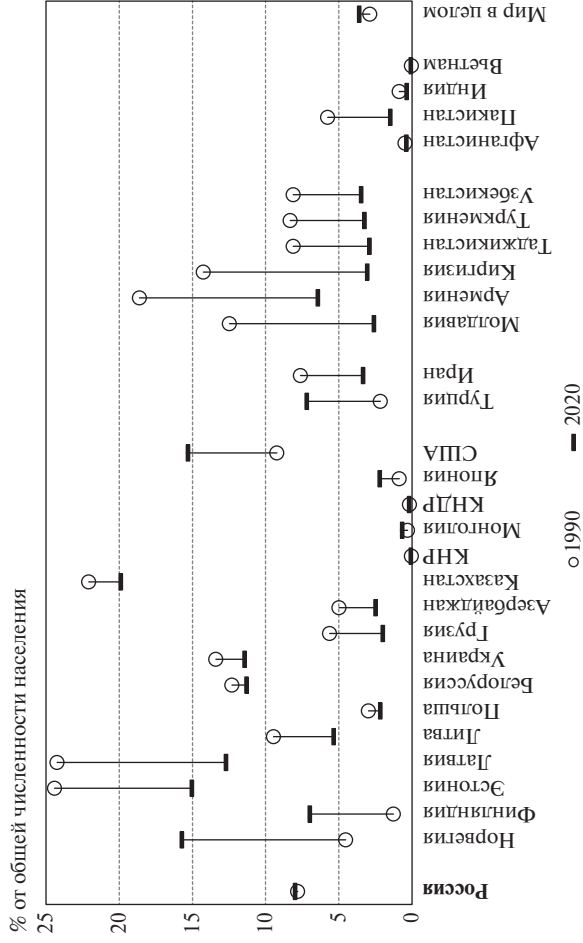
% от общей численности населения

25
20
15
10
5
0

Россия
Норвегия
Финляндия
Эстония
Латвия
Литва
Польша
Белоруссия
Украина
Грузия
Азербайджан
Казахстан
КНР
Монголия
КНДР
Япония
США
Турция
Иран
Молдавия
Армения
Киргизия
Таджикистан
Туркмения
Узбекистан
Афганистан
Пакистан
Индия
Вьетнам
Мир в целом

○ 1990 ▬ 2020